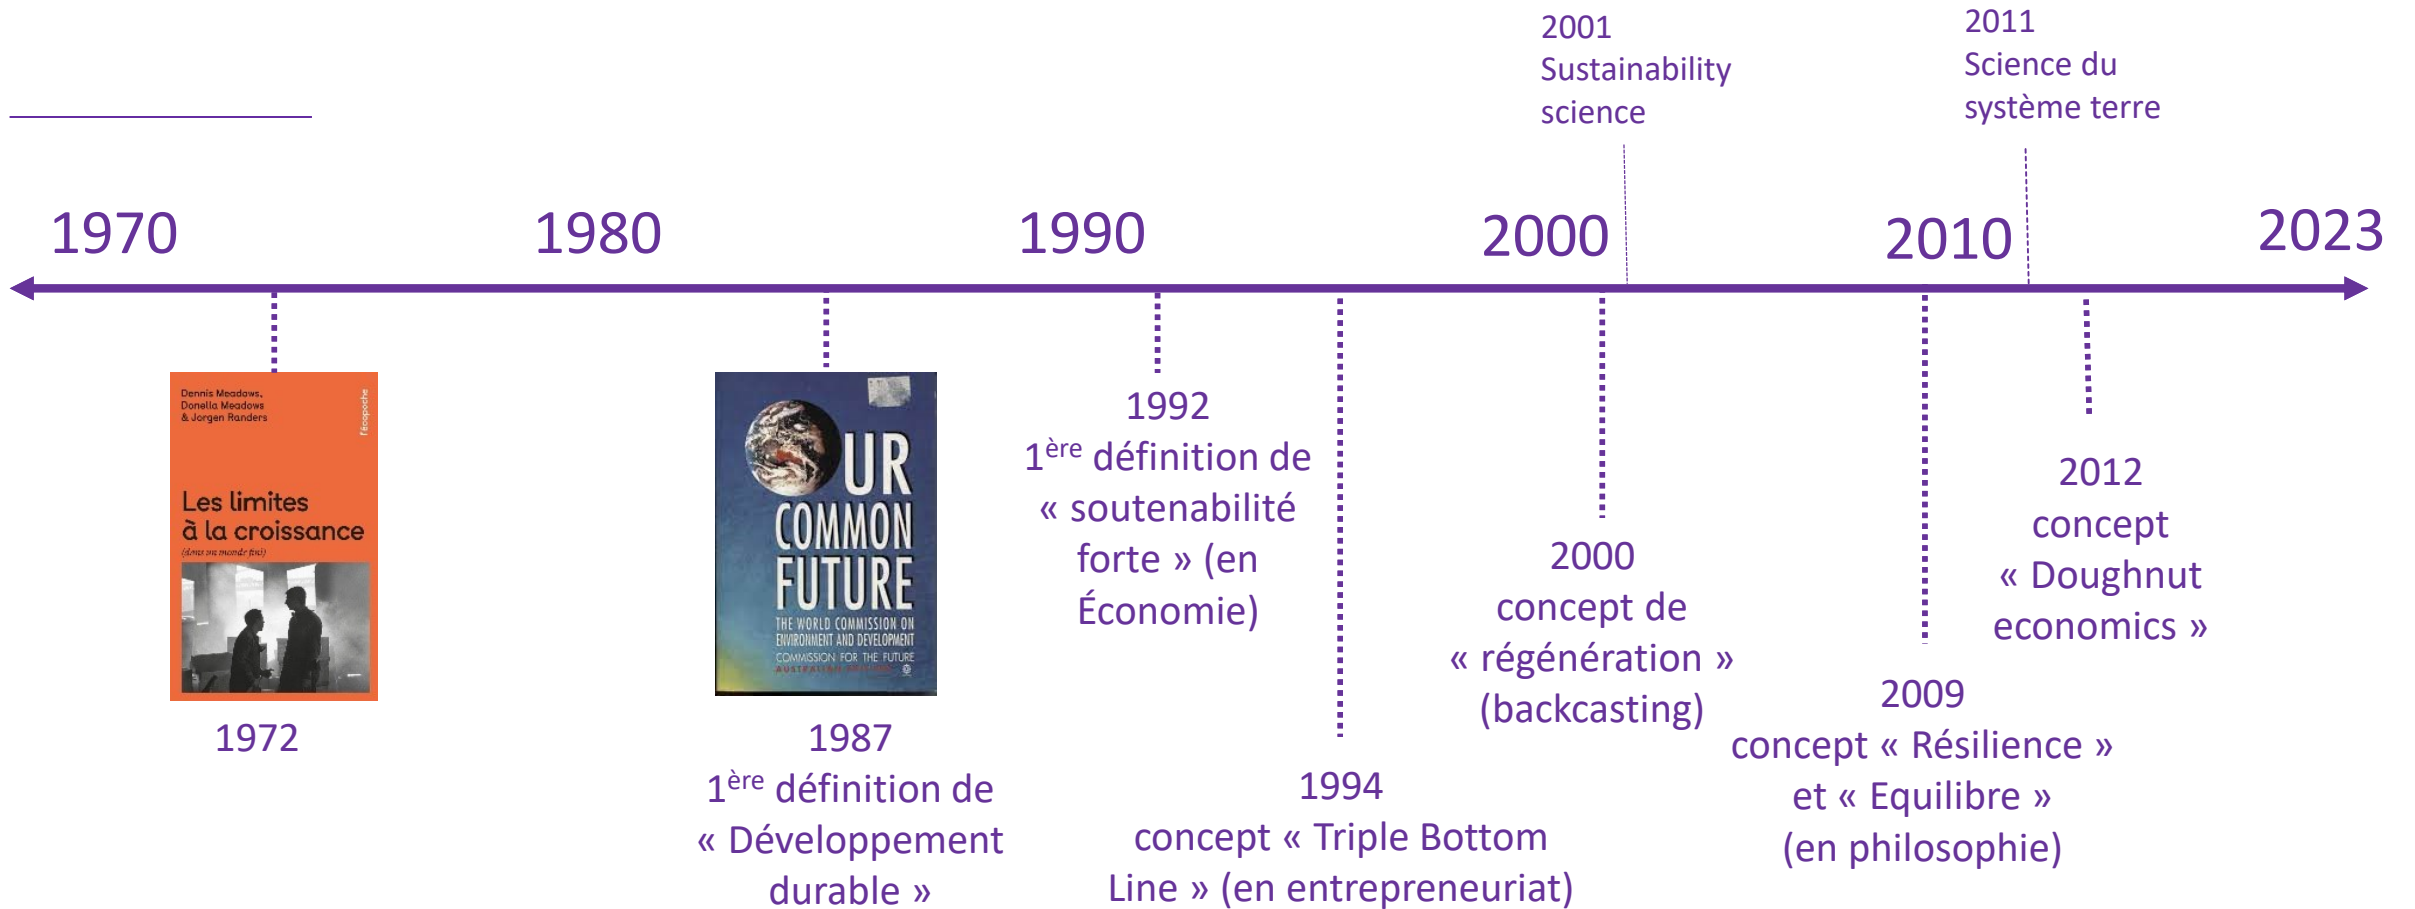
2001
Sustainability science

2011
Science du système terre

1970 1980 1990 2000 2010 2023

Dennis Meadows, Donella Meadows & Jorgen Randers
l'écopoche
Les limites à la croissance
(dans un monde fini)

1972

OUR COMMON FUTURE
THE WORLD COMMISSION ON ENVIRONMENT AND DEVELOPMENT
COMMISSION FOR THE FUTURE
AUSTRALIAN EDITION

1987
1$^{ère}$ définition de « Développement durable »

1992
1$^{ère}$ définition de « soutenabilité forte » (en Économie)

1994
concept « Triple Bottom Line » (en entrepreneuriat)

2000
concept de « régénération » (backcasting)

2009
concept « Résilience » et « Equilibre » (en philosophie)

2012
concept « Doughnut economics »